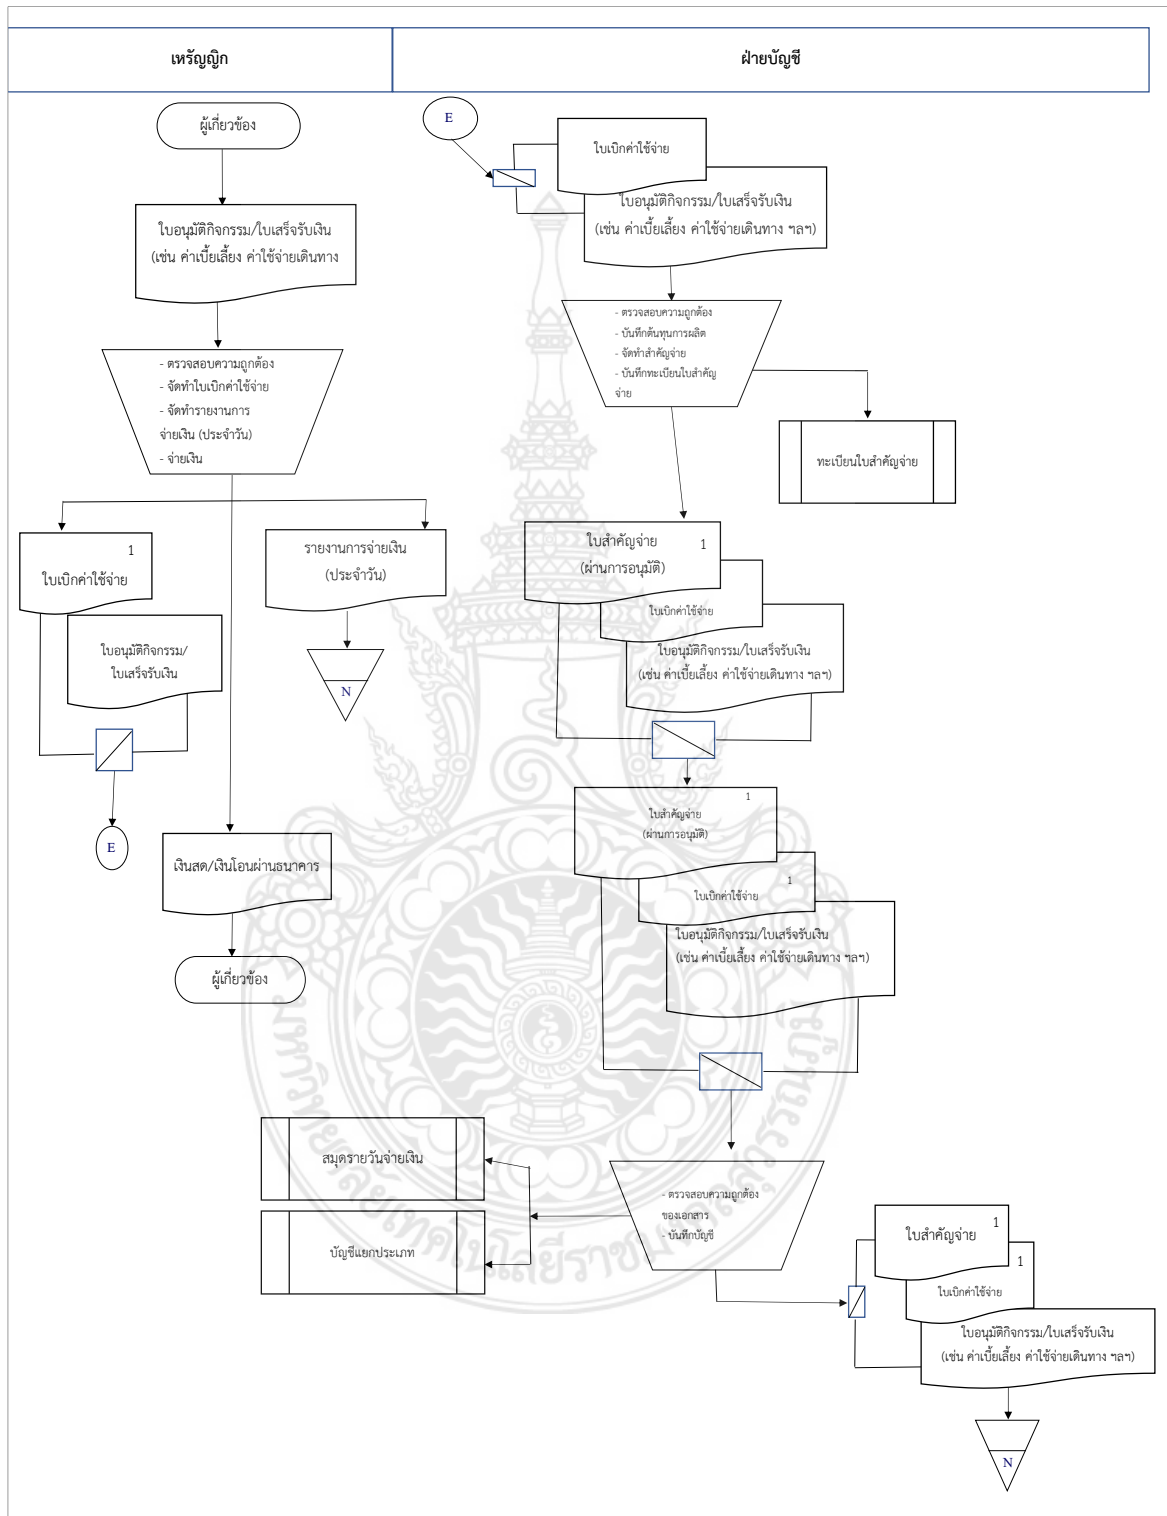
| เหรัญญิก | ฝ่ายบัญชี |
|---|---|

ผู้เกี่ยวข้อง

ใบอนุมัติกิจกรรม/ใบเสร็จรับเงิน (เช่น ค่าเบี้ยเลี้ยง ค่าใช้จ่ายเดินทาง

- ตรวจสอบความถูกต้อง
- จัดทำใบเบิกค่าใช้จ่าย
- จัดทำรายงานการจ่ายเงิน (ประจำวัน)
- จ่ายเงิน

1
ใบเบิกค่าใช้จ่าย

ใบอนุมัติกิจกรรม/ใบเสร็จรับเงิน

E

รายงานการจ่ายเงิน (ประจำวัน)

N

เงินสด/เงินโอนผ่านธนาคาร

ผู้เกี่ยวข้อง

E

ใบเบิกค่าใช้จ่าย

ใบอนุมัติกิจกรรม/ใบเสร็จรับเงิน (เช่น ค่าเบี้ยเลี้ยง ค่าใช้จ่ายเดินทาง ฯลฯ)

- ตรวจสอบความถูกต้อง
- บันทึกต้นทุนการผลิต
- จัดทำสำคัญจ่าย
- บันทึกทะเบียนใบสำคัญจ่าย

ทะเบียนใบสำคัญจ่าย

ใบสำคัญจ่าย 1
(ผ่านการอนุมัติ)

ใบเบิกค่าใช้จ่าย

ใบอนุมัติกิจกรรม/ใบเสร็จรับเงิน (เช่น ค่าเบี้ยเลี้ยง ค่าใช้จ่ายเดินทาง ฯลฯ)

1
ใบสำคัญจ่าย
(ผ่านการอนุมัติ)

1
ใบเบิกค่าใช้จ่าย

ใบอนุมัติกิจกรรม/ใบเสร็จรับเงิน (เช่น ค่าเบี้ยเลี้ยง ค่าใช้จ่ายเดินทาง ฯลฯ)

สมุดรายวันจ่ายเงิน

บัญชีแยกประเภท

- ตรวจสอบความถูกต้องของเอกสาร
- บันทึกบัญชี

ใบสำคัญจ่าย 1

1
ใบเบิกค่าใช้จ่าย

ใบอนุมัติกิจกรรม/ใบเสร็จรับเงิน (เช่น ค่าเบี้ยเลี้ยง ค่าใช้จ่ายเดินทาง ฯลฯ)

N